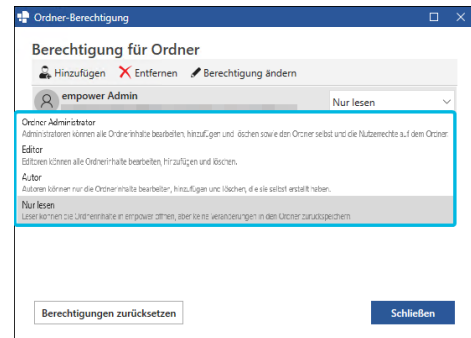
Ordner-Berechtigung

Berechtigung für Ordner

Hinzufügen Entfernen Berechtigung ändern

empower Admin

Nur lesen

Ordner Administrator
Administratoren können alle Ordnerinhalte bearbeiten, hinzufügen und löschen sowie den Ordner selbst und die Nutzerrechte auf dem Ordner

Editor
Editoren können alle Ordnerinhalte bearbeiten, hinzufügen und löschen.

Autor
Autoren können nur die Ordnerinhalte bearbeiten, hinzufügen und löschen, die sie selbst erstellt haben.

Nur lesen
Leser können die Ordnerinhalte in empower öffnen, aber keine Veränderungen in den Ordner zurückspeichern.

Berechtigungen zurücksetzen

Schließen